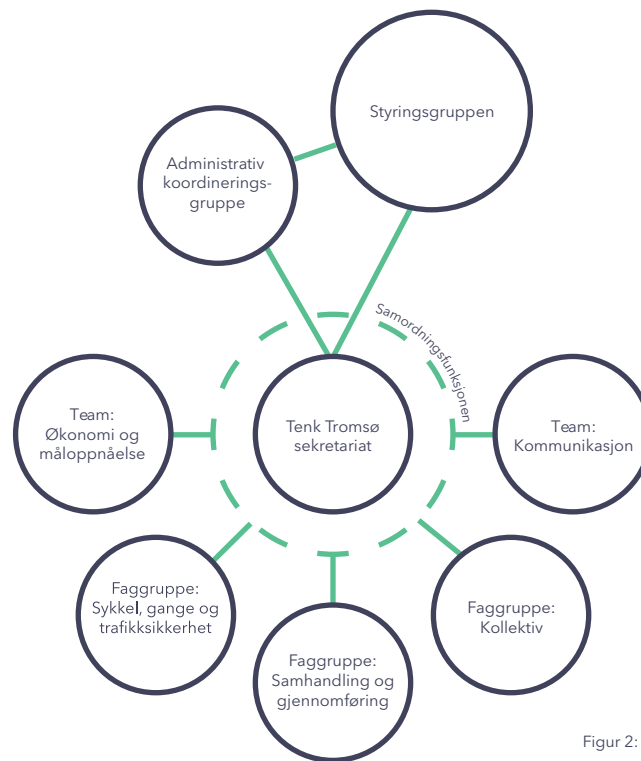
Styringsgruppen

Administrativ koordineringsgruppe

Samordningsfunksjonen

Team: Økonomi og måloppnåelse

Tenk Tromsø sekretariat

Team: Kommunikasjon

Faggruppe: Sykkel, gange og trafikksikkerhet

Faggruppe: Samhandling og gjennomføring

Faggruppe: Kollektiv

Figur 2: